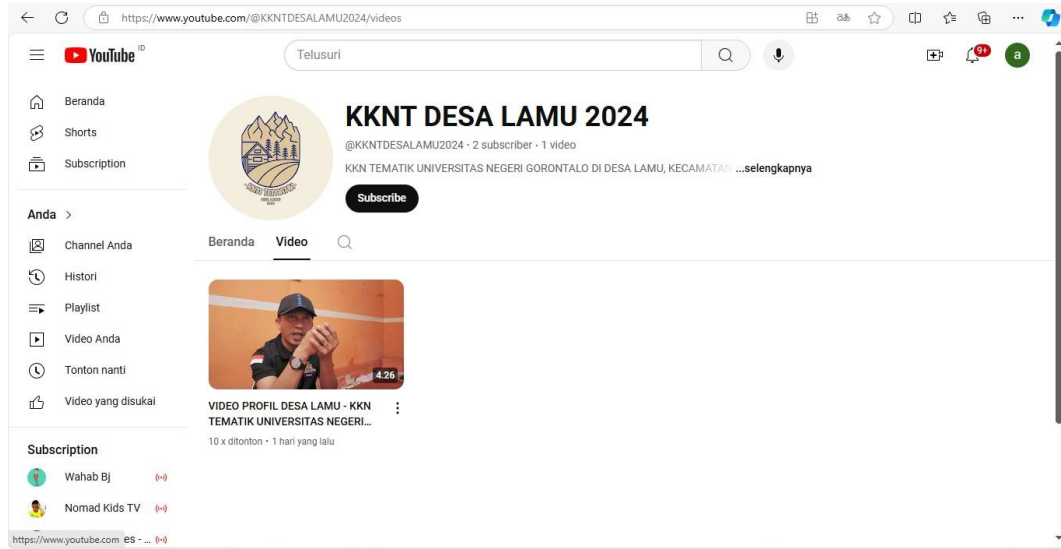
https://www.youtube.com/@KKNTDESALAMU2024/videos

YouTube ID

Telusuri

9+

a

Beranda

Shorts

Subscription

Anda >

Channel Anda

Histori

Playlist

Video Anda

Tonton nanti

Video yang disukai

Subscription

Wahab Bj

Nomad Kids TV

https://www.youtube.com es - ...

KKNT DESA LAMU 2024

@KKNTDESALAMU2024 · 2 subscriber · 1 video

KKN TEMATIK UNIVERSITAS NEGERI GORONTALO DI DESA LAMU, KECAMATAN ...selengkapnya

Subscribe

Beranda Video

4.26

VIDEO PROFIL DESA LAMU - KKN TEMATIK UNIVERSITAS NEGERI...

10 x ditonton · 1 hari yang lalu